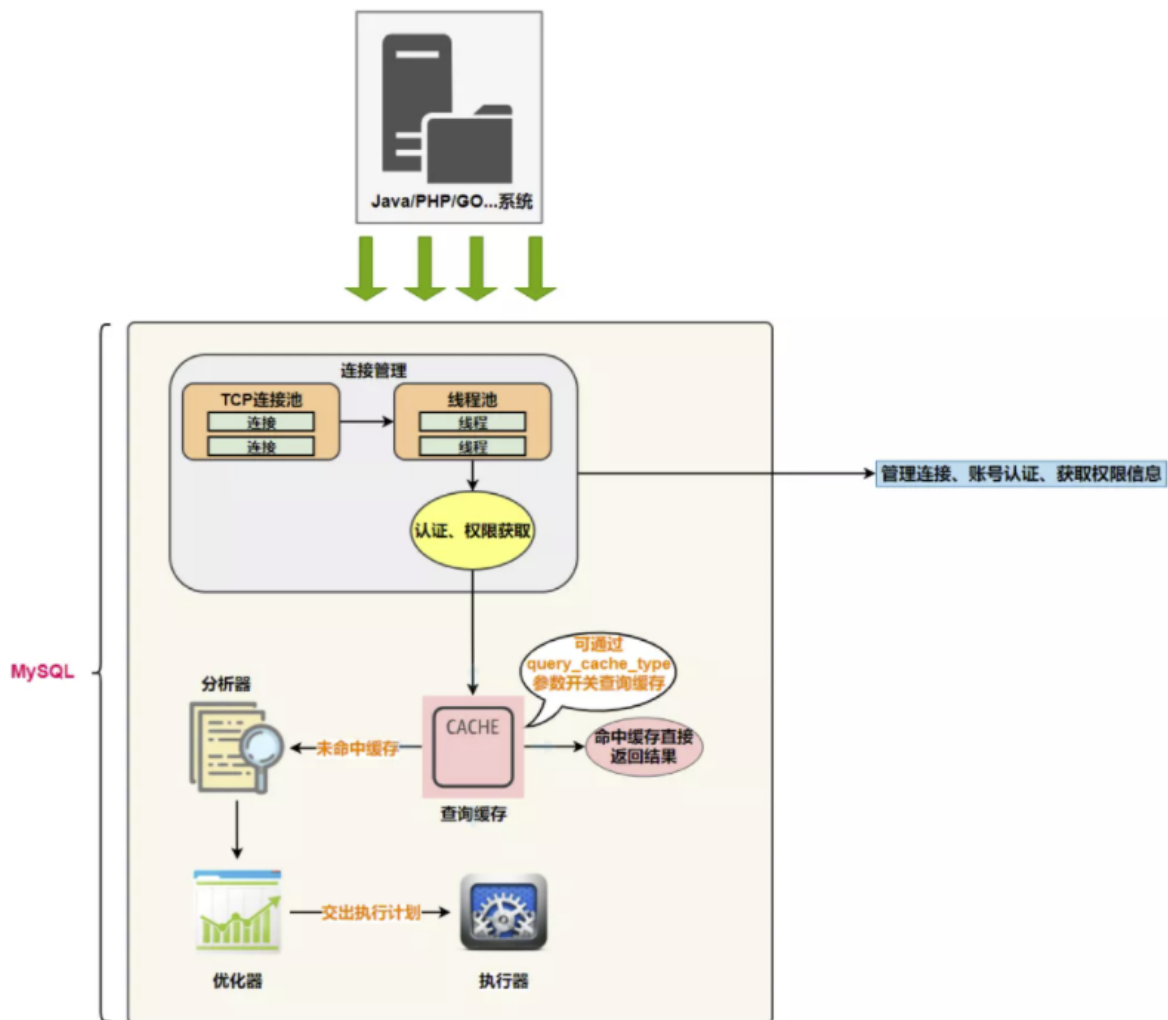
Java/PHP/GO...系统

MySQL

连接管理

TCP连接池
连接
连接

线程池
线程
线程

认证、权限获取

管理连接、账号认证、获取权限信息

可通过 query_cache_type 参数开关查询缓存

分析器

未命中缓存

CACHE

查询缓存

命中缓存直接返回结果

交出执行计划

优化器

执行器